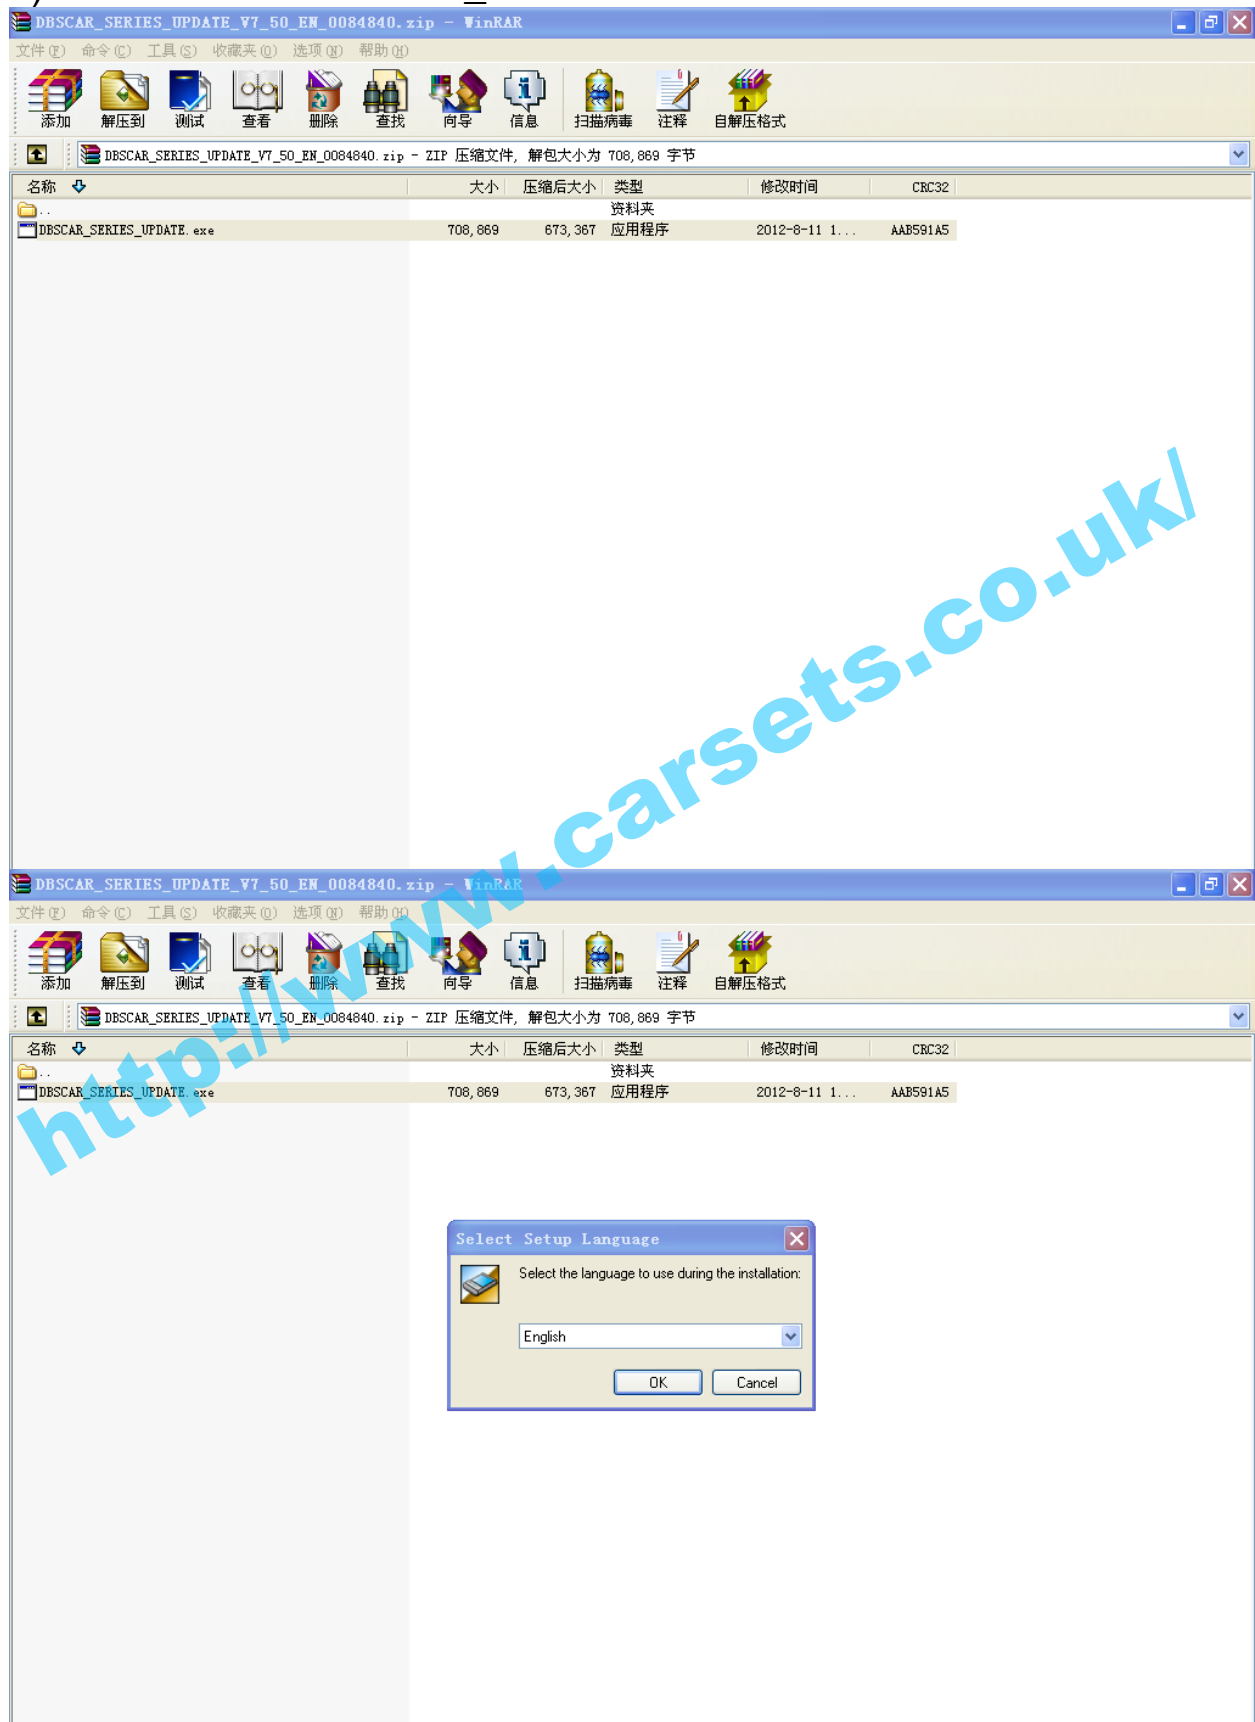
DBSCAR_SERIES_UPDATE_V7_50_EN_0084840.zip - WinRAR

文件(F) 命令(C) 工具(S) 收藏夹(O) 选项(N) 帮助(H)

添加 解压到 测试 查看 删除 查找 向导 信息 扫描病毒 注释 自解压格式

DBSCAR_SERIES_UPDATE_V7_50_EN_0084840.zip - ZIP 压缩文件, 解包大小为 708,869 字节

| 名称 | 大小 | 压缩后大小 | 类型 | 修改时间 | CRC32 |
|---|---|---|---|---|---|
| .. | | | 资料夹 | | |
| DBSCAR_SERIES_UPDATE.exe | 708,869 | 673,367 | 应用程序 | 2012-8-11 1... | AAB591A5 |

http://www.carsets.co.uk/

DBSCAR_SERIES_UPDATE_V7_50_EN_0084840.zip - WinRAR

文件(F) 命令(C) 工具(S) 收藏夹(O) 选项(N) 帮助(H)

添加 解压到 测试 查看 删除 查找 向导 信息 扫描病毒 注释 自解压格式

DBSCAR_SERIES_UPDATE_V7_50_EN_0084840.zip - ZIP 压缩文件, 解包大小为 708,869 字节

| 名称 | 大小 | 压缩后大小 | 类型 | 修改时间 | CRC32 |
|---|---|---|---|---|---|
| .. | | | 资料夹 | | |
| DBSCAR_SERIES_UPDATE.exe | 708,869 | 673,367 | 应用程序 | 2012-8-11 1... | AAB591A5 |

Select Setup Language

Select the language to use during the installation:

English

OK Cancel